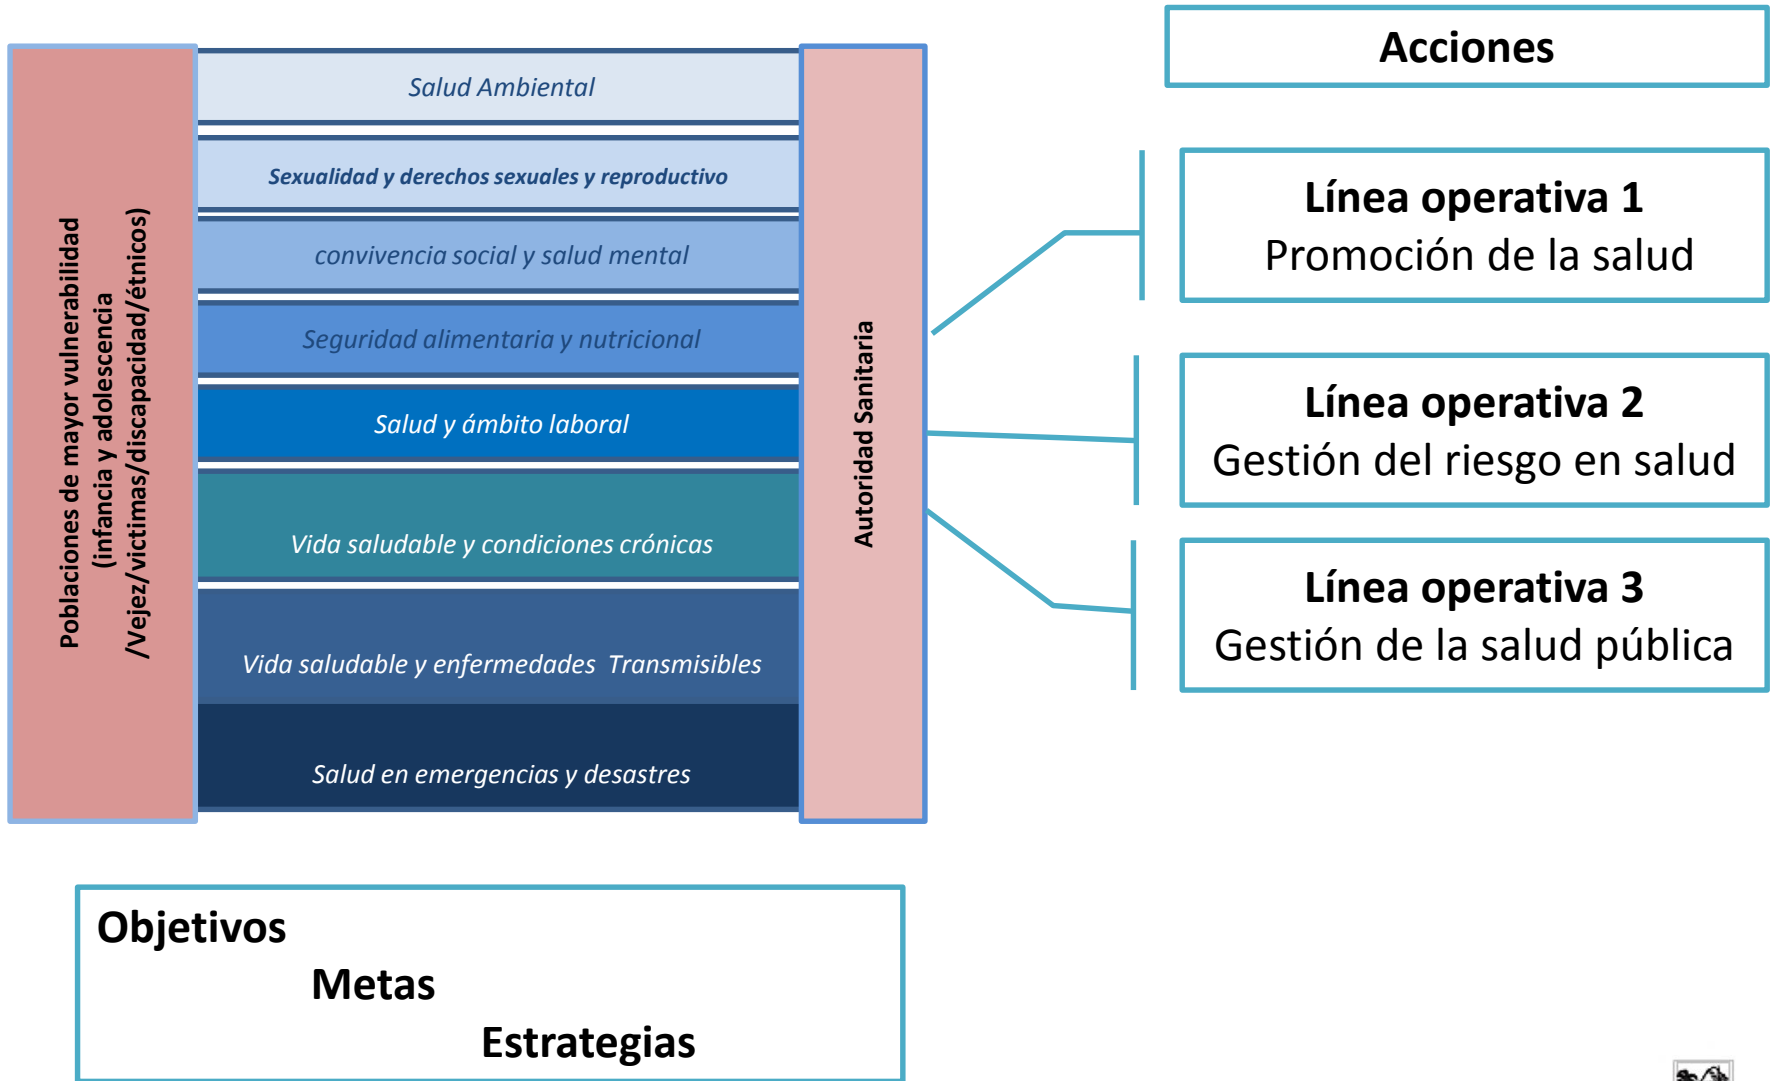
Poblaciones de mayor vulnerabilidad (infancia y adolescencia /Vejez/victimas/discapacidad/étnicos)

Salud Ambiental

Sexualidad y derechos sexuales y reproductivo

convivencia social y salud mental

Seguridad alimentaria y nutricional

Salud y ámbito laboral

Vida saludable y condiciones crónicas

Vida saludable y enfermedades Transmisibles

Salud en emergencias y desastres

Autoridad Sanitaria

Acciones

Línea operativa 1
Promoción de la salud

Línea operativa 2
Gestión del riesgo en salud

Línea operativa 3
Gestión de la salud pública

Objetivos
Metas
Estrategias